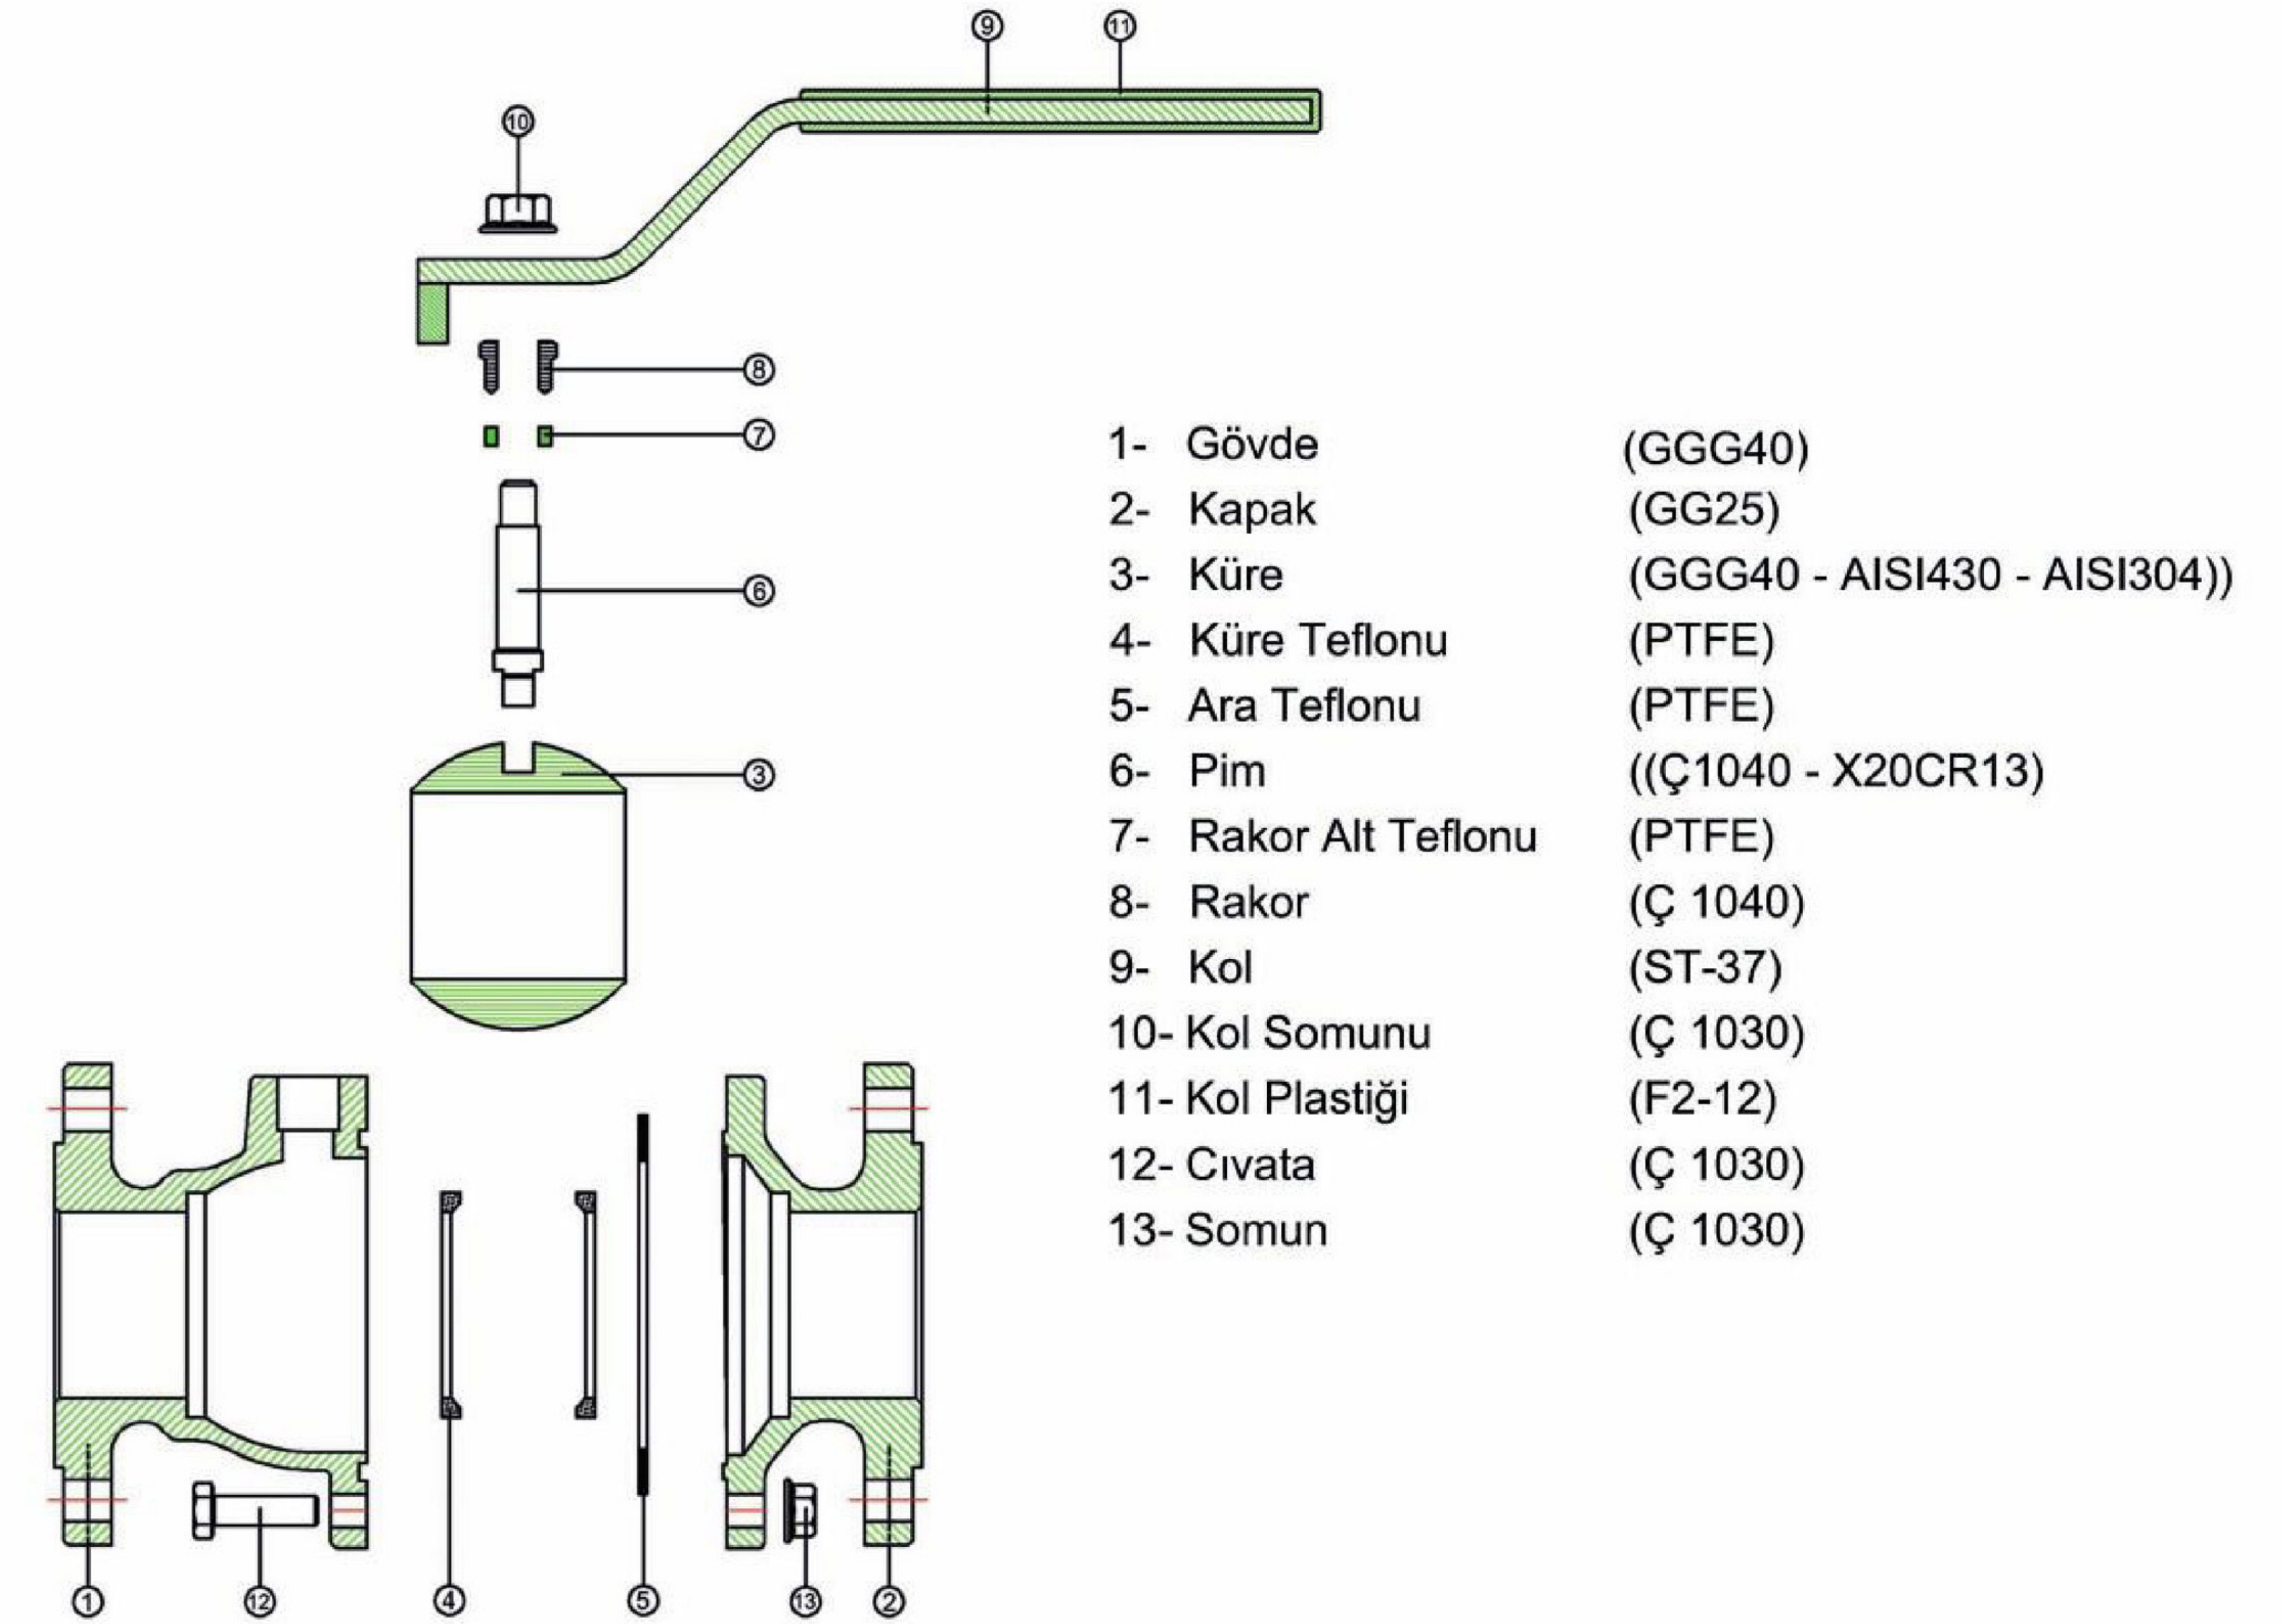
9 11

10

8

7

6

3

1 12 4 5 13 2

| | | |
|---|---|---|
| 1- | Gövde | (GGG40) |
| 2- | Kapak | (GG25) |
| 3- | Küre | (GGG40 - AISI430 - AISI304)) |
| 4- | Küre Teflonu | (PTFE) |
| 5- | Ara Teflonu | (PTFE) |
| 6- | Pim | ((Ç1040 - X20CR13) |
| 7- | Rakor Alt Teflonu | (PTFE) |
| 8- | Rakor | (Ç 1040) |
| 9- | Kol | (ST-37) |
| 10- | Kol Somunu | (Ç 1030) |
| 11- | Kol Plastiği | (F2-12) |
| 12- | Cıvata | (Ç 1030) |
| 13- | Somun | (Ç 1030) |